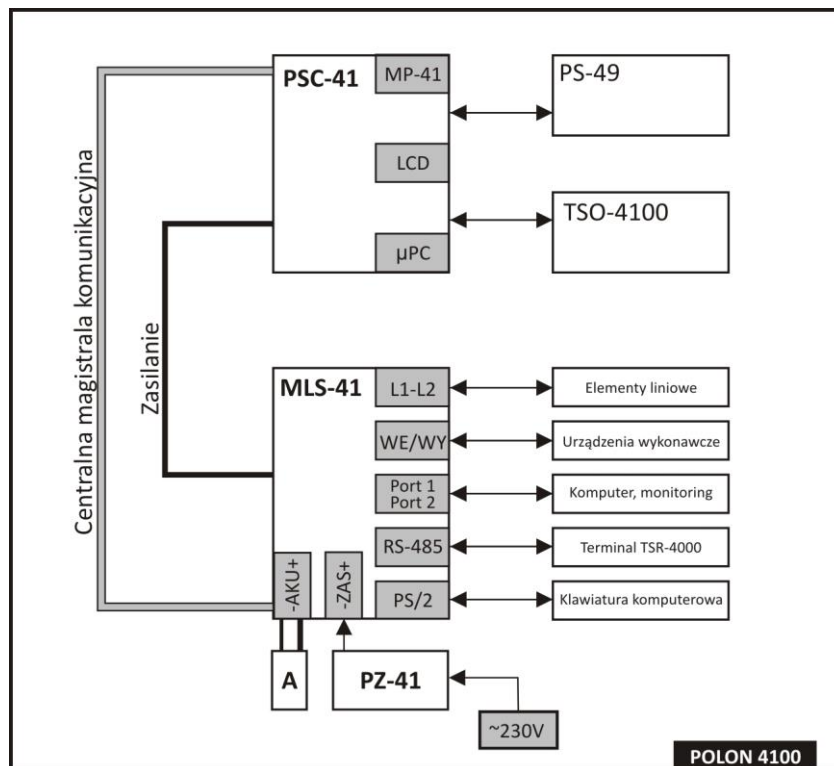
PSC-41
MP-41
PS-49
LCD
TSO-4100
µPC
Centralna magistrala komunikacyjna
Zasilanie
MLS-41
L1-L2
Elementy liniowe
WE/WY
Urządzenia wykonawcze
Port 1
Port 2
Komputer, monitoring
RS-485
Terminal TSR-4000
-AKU+
-ZAS+
PS/2
Klawiatura komputerowa
A
PZ-41
~230V
POLON 4100